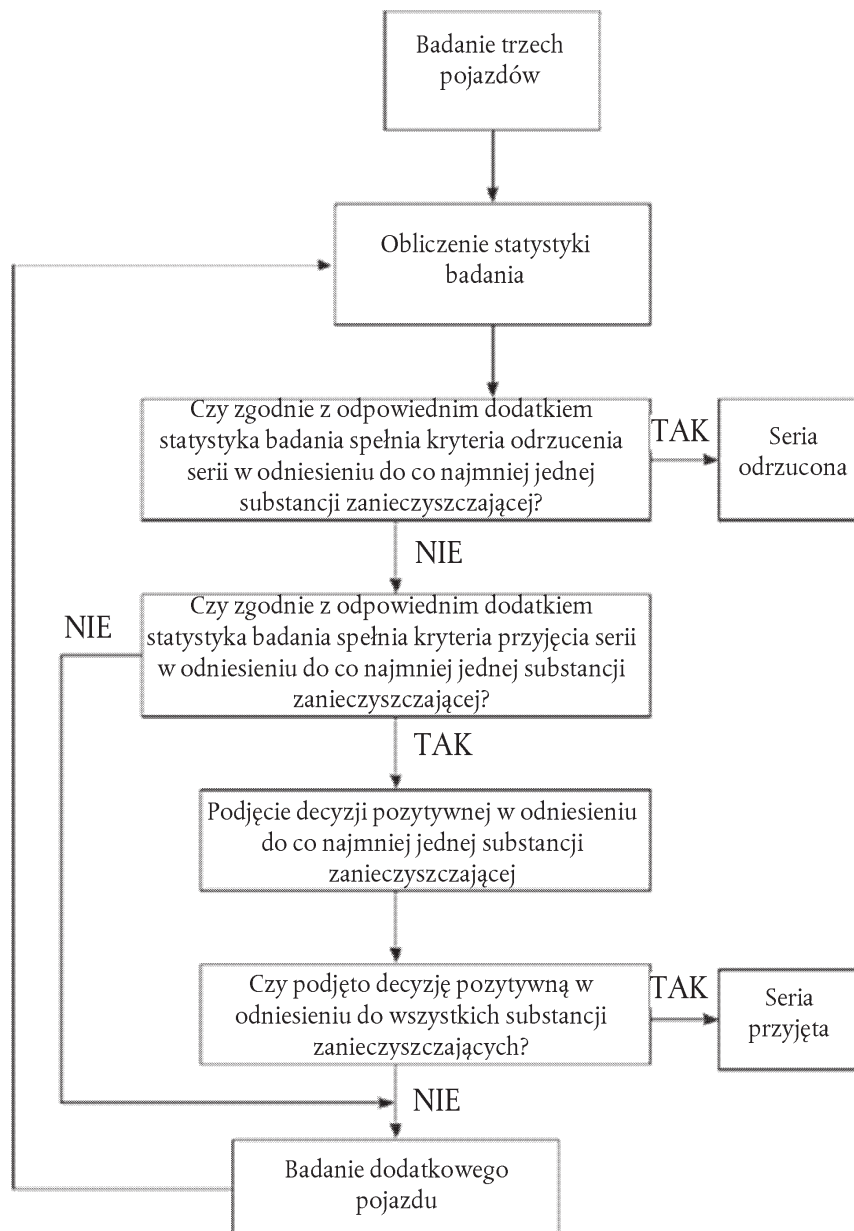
Badanie trzech pojazdów

Obliczenie statystyki badania

Czy zgodnie z odpowiednim dodatkiem statystyka badania spełnia kryteria odrzucenia serii w odniesieniu do co najmniej jednej substancji zanieczyszczającej?

TAK

Seria odrzucona

NIE

Czy zgodnie z odpowiednim dodatkiem statystyka badania spełnia kryteria przyjęcia serii w odniesieniu do co najmniej jednej substancji zanieczyszczającej?

NIE

TAK

Podjęcie decyzji pozytywnej w odniesieniu do co najmniej jednej substancji zanieczyszczającej

Czy podjęto decyzję pozytywną w odniesieniu do wszystkich substancji zanieczyszczających?

TAK

Seria przyjęta

NIE

Badanie dodatkowego pojazdu